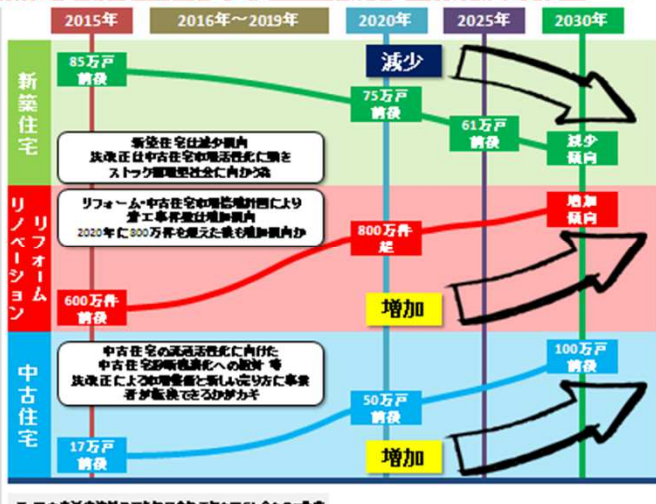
2015年

2016年～2019年

2020年

2025年

2030年

新築住宅

85万戸前後

減少

75万戸前後

61万戸前後

減少傾向

新築住宅は減少傾向
法改正は中古住宅市場活性化に舵を
ストック循環型社会に向かう為

リフォーム リノベーション

リフォーム・中古住宅市場倍増計画により
着工事業数は増加傾向
2020年に800万件を超えた後も増加傾向か

800万件超

増加傾向

600万件前後

増加

中古住宅

中古住宅の流通活性化に向けた
中古住宅診断機能化への統合 等
法改正による増加量と新しい売り方に事業者が転換できるかがカギ

100万戸前後

50万戸前後

17万戸前後

増加

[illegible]